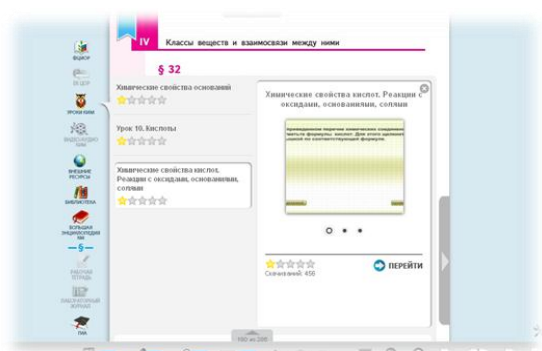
IV Классы веществ и взаимосвязи между ними

§ 32

ФИЗИОР

ВЕБ ЦОР

УРОКИ ХИМИ

ВИДЕО АУДИО ХИМ

ВНЕШНИЕ РЕСУРСЫ

БИБЛИОТЕКА

БОЛЬШАЯ ЭНЦИКЛОПЕДИЯ КМ

— § —

РАБОЧАЯ ТЕТРАДЬ

ЭЛЕКТРОННЫЙ ЖУРНАЛ

ГИА

Химические свойства оснований

Урок 10. Кислоты

Химические свойства кислот. Реакции с оксидами, основаниями, солями

Химические свойства кислот. Реакции с оксидами, основаниями, солями

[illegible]

Сохранений: 456

ПЕРЕЙТИ